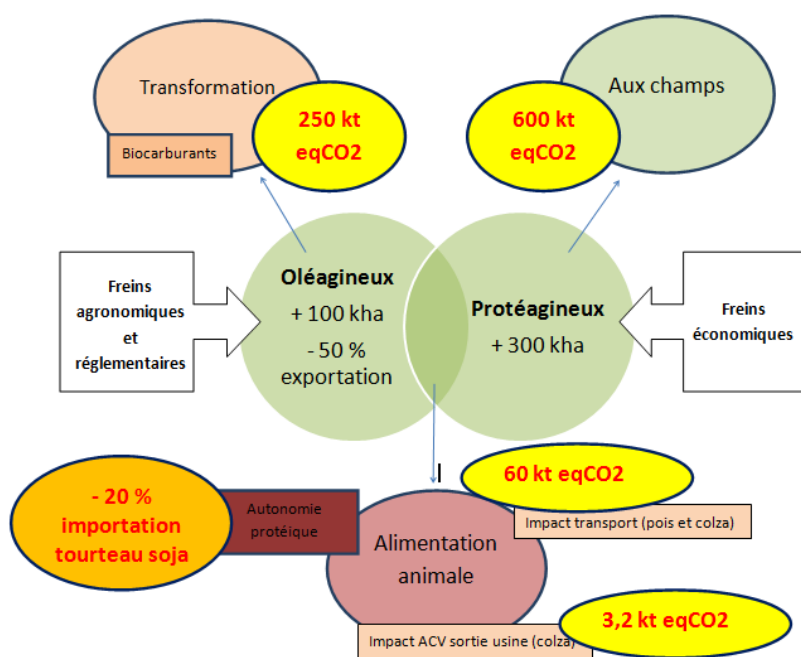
Transformation

250 kt eqCO2

Biocarburants

Aux champs

600 kt eqCO2

Freins agronomiques et réglementaires

Oléagineux
+ 100 kha
- 50 % exportation

Protéagineux
+ 300 kha

Freins économiques

I

60 kt eqCO2

- 20 % importation tourteau soja

Autonomie protéique

Impact transport (pois et colza)

Alimentation animale

3,2 kt eqCO2

Impact ACV sortie usine (colza)